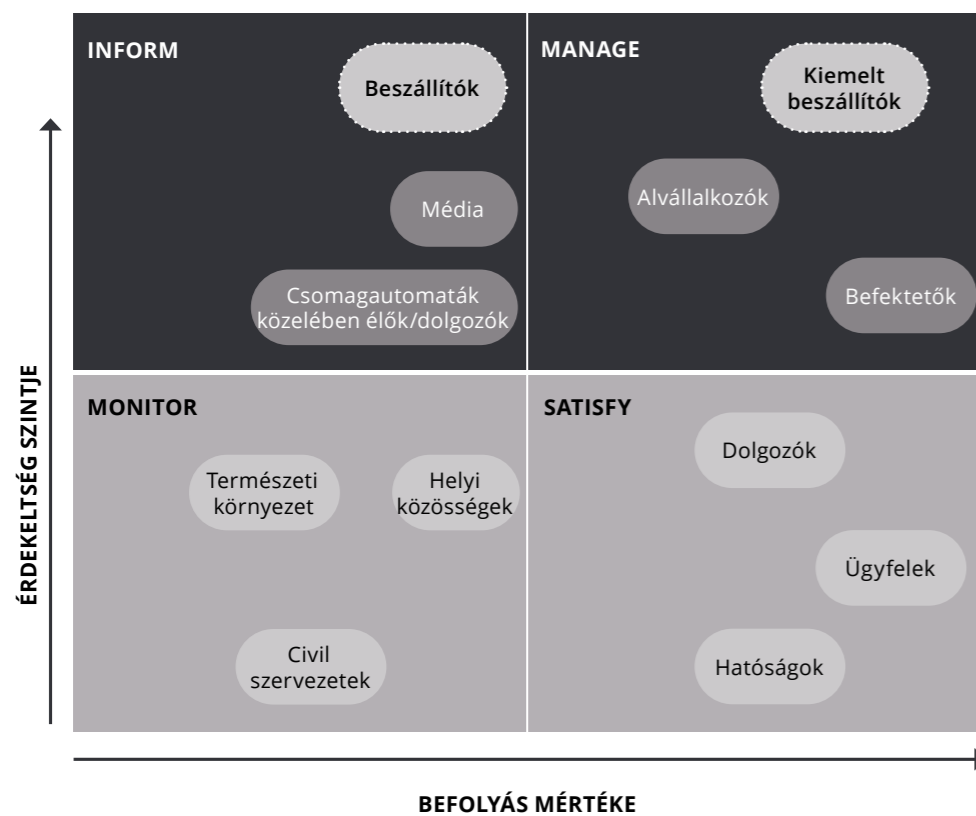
INFORM

Beszállítók

Média

Csomagautomaták közelében élők/dolgozók

MANAGE

Kiemelt beszállítók

Alvállalkozók

Befektetők

MONITOR

Természeti környezet

Helyi közösségek

Civil szervezetek

SATISFY

Dolgozók

Ügyfelek

Hatóságok

ÉRDEKELTSÉG SZINTJE

BEFOLYÁS MÉRTÉKE